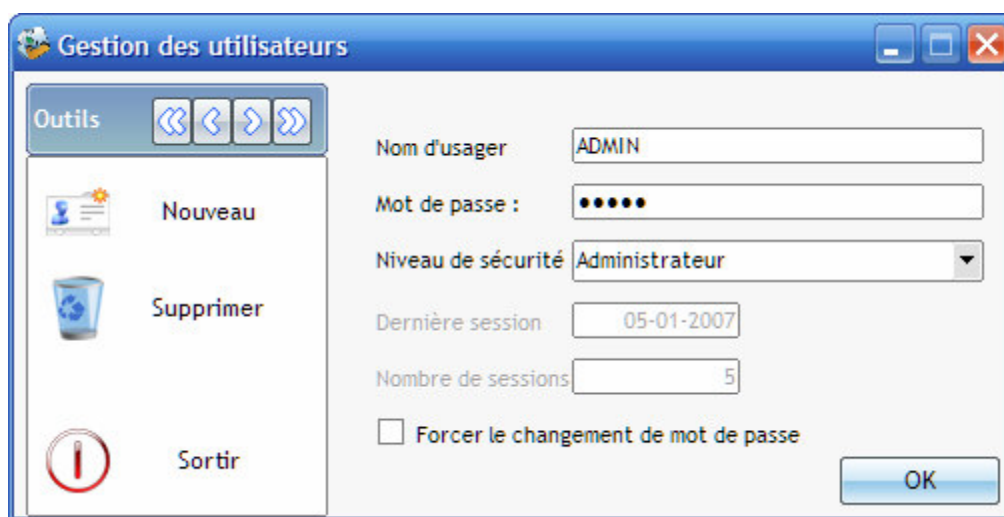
Gestion des utilisateurs

Outils

Nouveau

Supprimer

Sortir

Nom d'usager ADMIN

Mot de passe : •••••

Niveau de sécurité Administrateur

Dernière session 05-01-2007

Nombre de sessions 5

Forcer le changement de mot de passe

OK